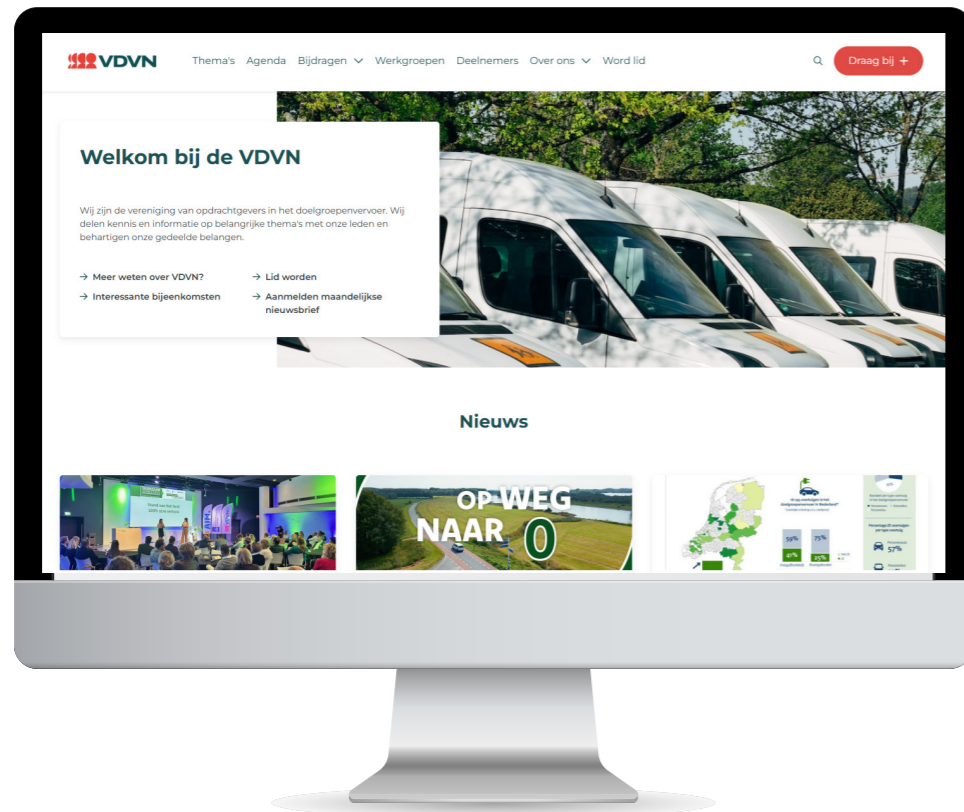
VDVN Thema's Agenda Bijdragen Werkgroepen Deelnemers Over ons Word lid Draag bij +

Welkom bij de VDVN

Wij zijn de vereniging van opdrachtgevers in het doelgroepenvervoer. Wij delen kennis en informatie op belangrijke thema's met onze leden en behartigen onze gedeelde belangen.

→ Meer weten over VDVN?
→ Lid worden
→ Interessante bijeenkomsten
→ Aanmelden maandelijkse nieuwsbrief

Nieuws

OP WEG NAAR 0

59% 75% 41% 25% 57%